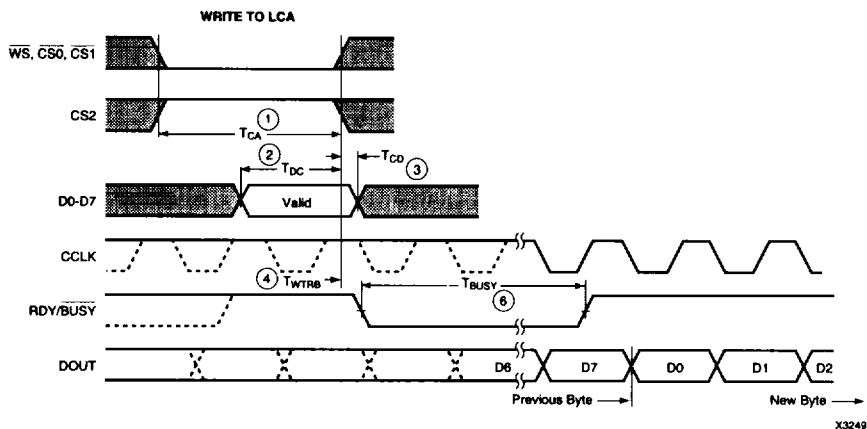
WRITE TO LCA

$\overline{WS}$, $\overline{CS0}$, $\overline{CS1}$

CS2

① $T_{CA}$

② $T_{DC}$

$T_{CD}$ ③

D0-D7

Valid

CCLK

④ $T_{WTRB}$

$T_{BUSY}$

⑥

RDY/$\overline{BUSY}$

DOUT

D6

D7

D0

D1

D2

Previous Byte

New Byte

X3249